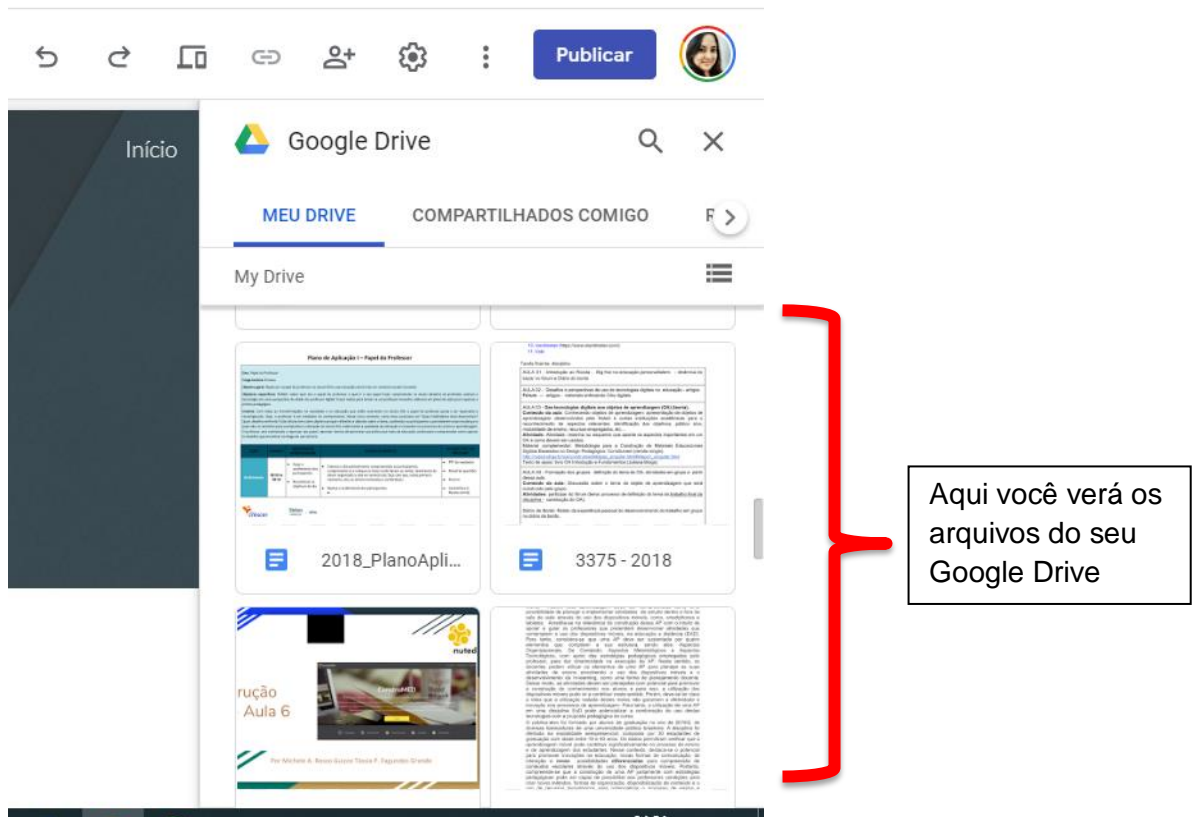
Publicar

Início

Google Drive

MEU DRIVE

COMPARTILHADOS COMIGO

My Drive

Plano de Aplicação I – Papel do Professor

2018_PlanoApli...

3375 - 2018

rução
Aula 6

nuted

Aqui você verá os arquivos do seu Google Drive